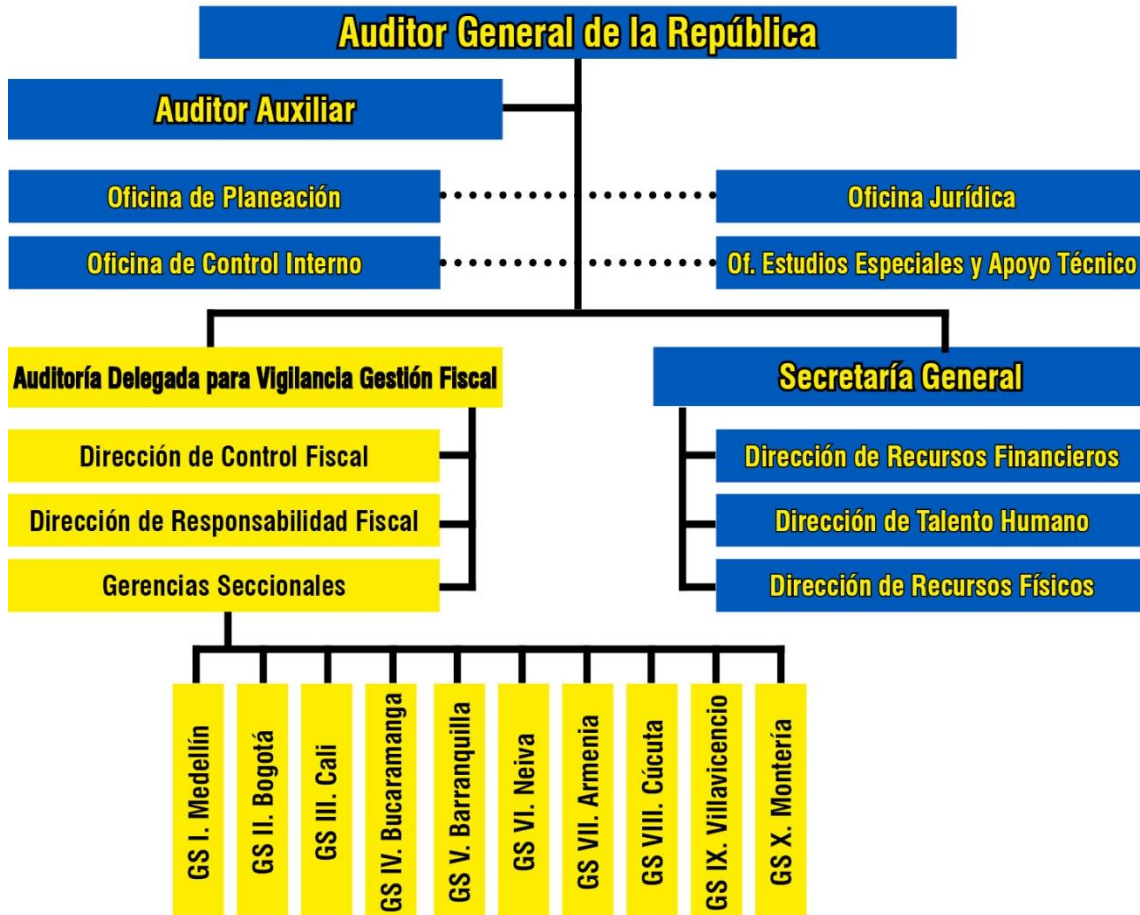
Auditor General de la República

Auditor Auxiliar

Oficina de Planeación

Oficina Jurídica

Oficina de Control Interno

Of. Estudios Especiales y Apoyo Técnico

Auditoría Delegada para Vigilancia Gestión Fiscal

Dirección de Control Fiscal

Dirección de Responsabilidad Fiscal

Gerencias Seccionales

Secretaría General

Dirección de Recursos Financieros

Dirección de Talento Humano

Dirección de Recursos Físicos

GS I. Medellín

GS II. Bogotá

GS III. Cali

GS IV. Bucaramanga

GS V. Barranquilla

GS VI. Neiva

GS VII. Armenia

GS VIII. Cúcuta

GS IX. Villavicencio

GS X. Montería